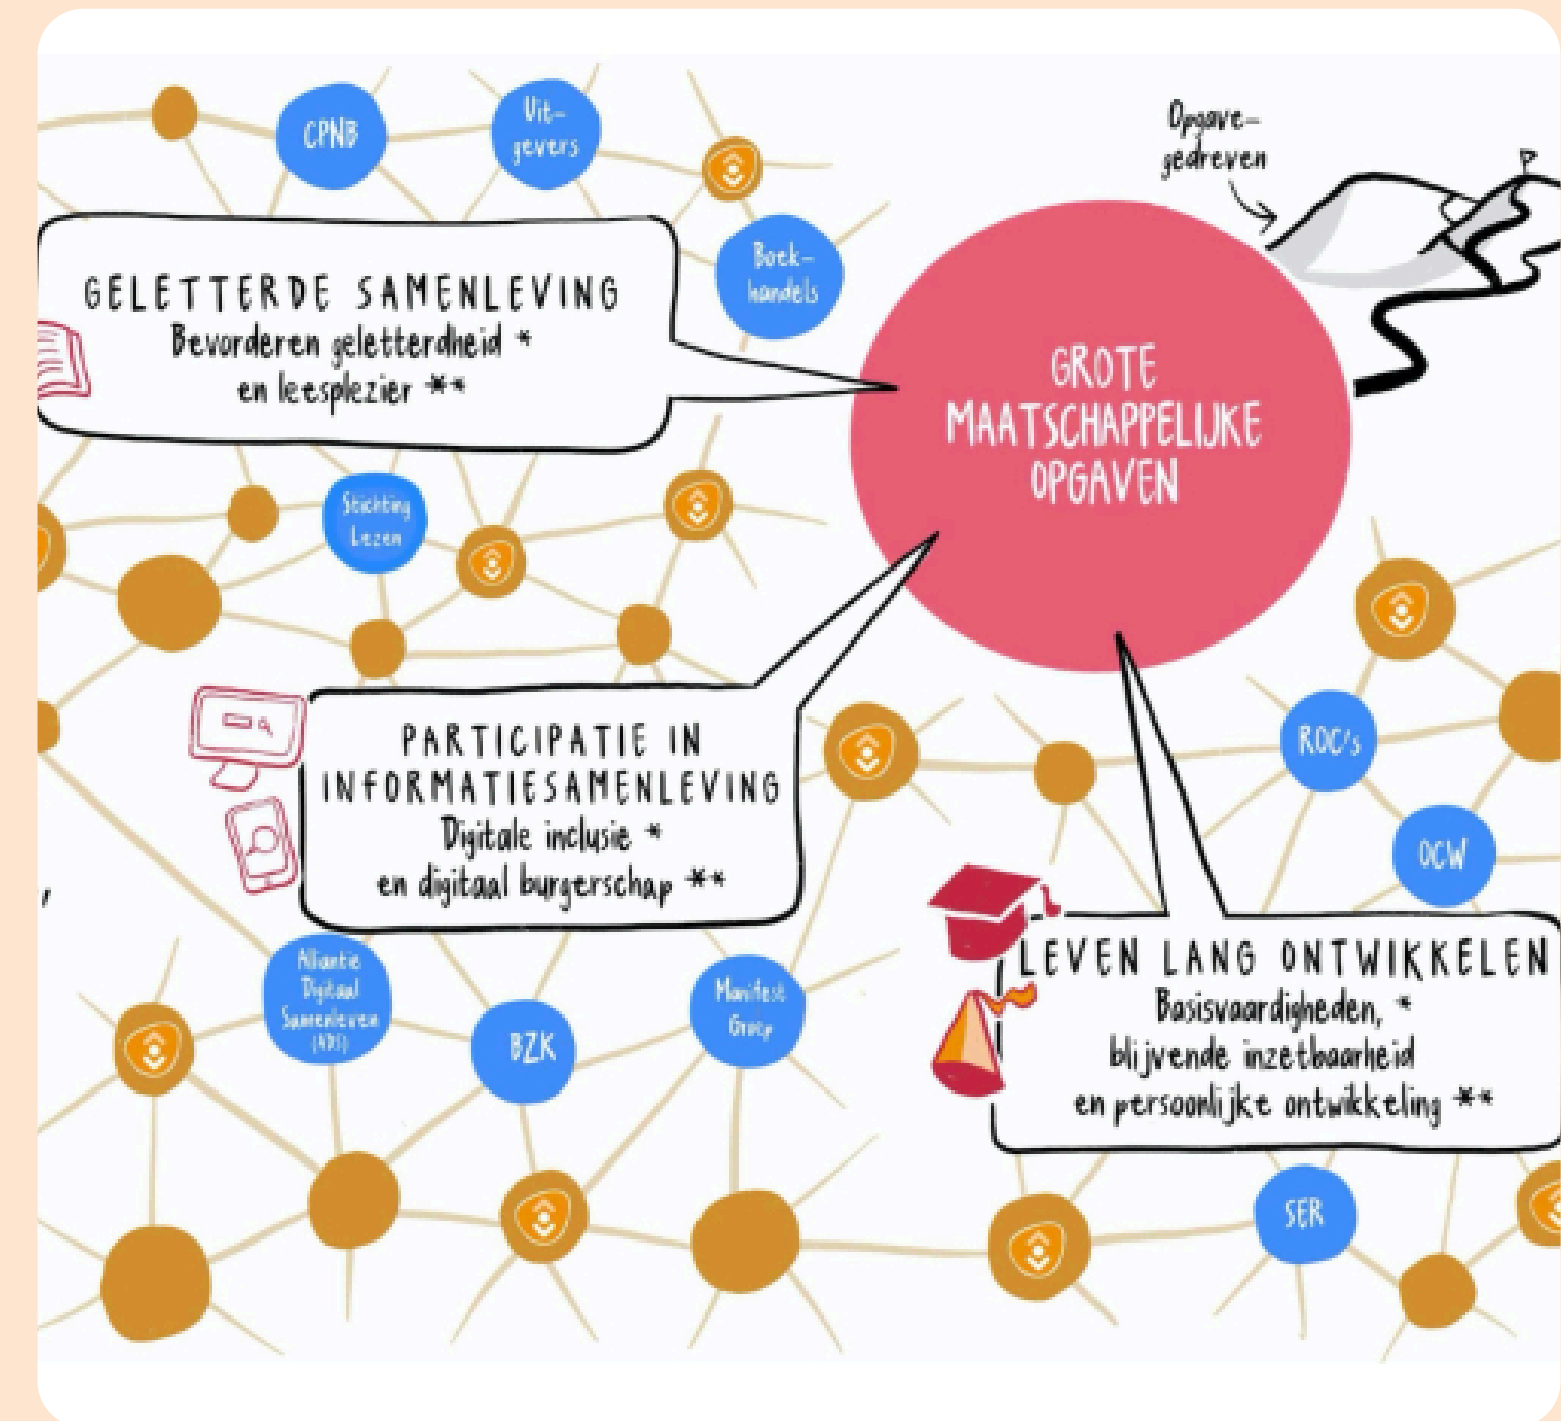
CPNB

Uitgevers

Opgave-gedreven

Boekhandels

GELETTERDE SAMENLEVING
Bevorderen geletterdheid *
en leesplezier **

GROTE MAATSCHAPPELIJKE OPGAVEN

Stichting Lezen

PARTICIPATIE IN INFORMATIESAMENLEVING
Digitale inclusie *
en digitaal burgerschap **

ROC's

OCW

LEVEN LANG ONTWIKKELEN
Basisvaardigheden, *
blijvende inzetbaarheid
en persoonlijke ontwikkeling **

Alliantie Digitaal Samenleven (ADS)

BZK

Manifest Group

SER